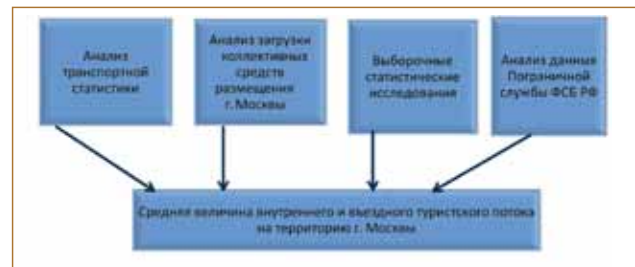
Анализ транспортной статистики

Анализ загрузки коллективных средств размещения г. Москвы

Выборочные статистические исследования

Анализ данных Пограничной службы ФСБ РФ

Средняя величина внутреннего и въездного туристского потока на территорию г. Москвы